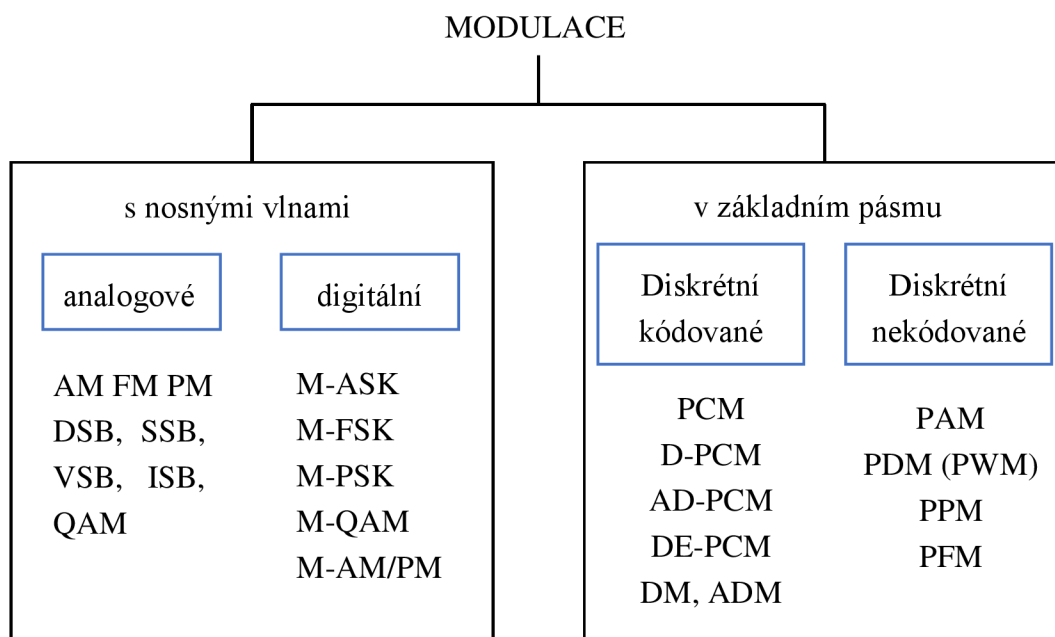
MODULACE

s nosnými vlnami

analogové

AM FM PM
DSB, SSB,
VSB, ISB,
QAM

digitální

M-ASK
M-FSK
M-PSK
M-QAM
M-AM/PM

v základním pásmu

Diskrétní kódované

PCM
D-PCM
AD-PCM
DE-PCM
DM, ADM

Diskrétní nekódované

PAM
PDM (PWM)
PPM
PFM